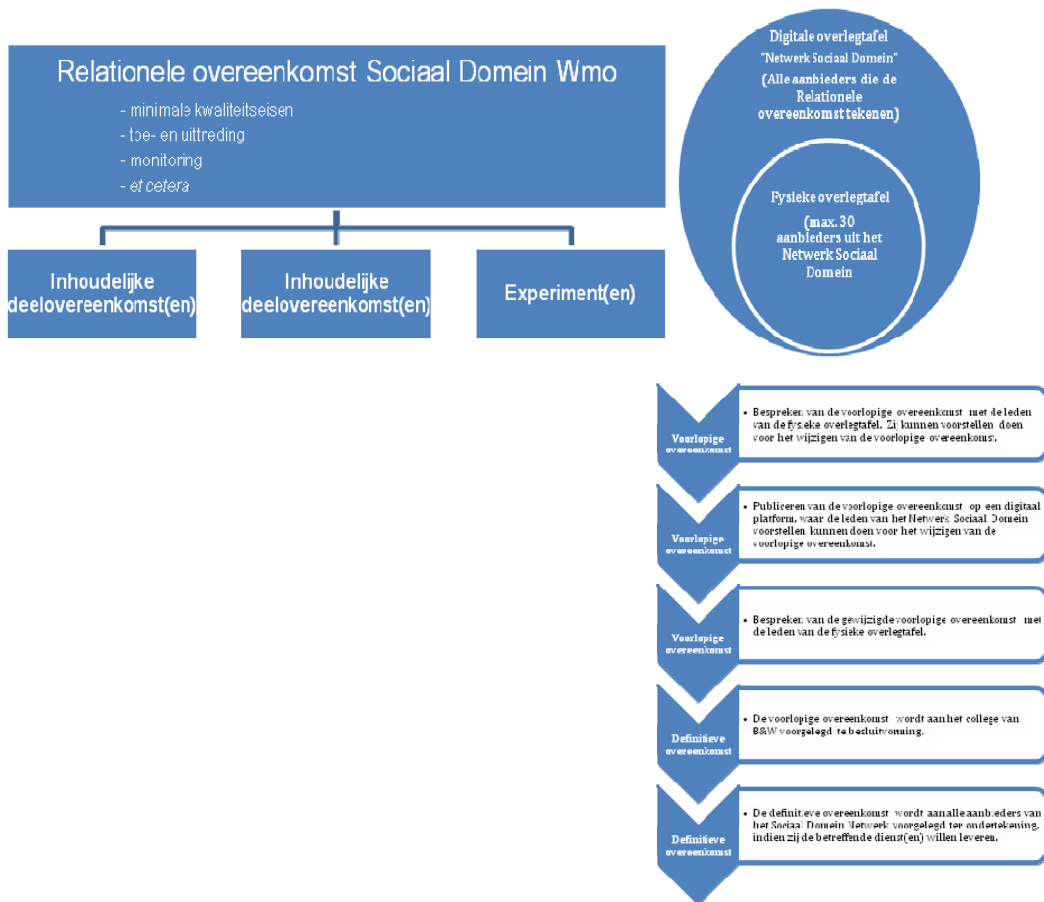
Relationele overeenkomst Sociaal Domein Wmo

- minimale kwaliteitseisen
- toe- en uittreding
- monitoring
- et cetera

Inhoudelijke deelovereenkomst(en)

Inhoudelijke deelovereenkomst(en)

Experiment(en)

Digitale overlegtafel "Netwerk Sociaal Domein" (Alle aanbieders die de Relationele overeenkomst tekenen)

Fysieke overlegtafel (max. 30 aanbieders uit het Netwerk Sociaal Domein

Voorlopige overeenkomst

- Bespreken van de voorlopige overeenkomst met de leden van de fysieke overlegtafel. Zij kunnen voorstellen doen voor het wijzigen van de voorlopige overeenkomst.

Voorlopige overeenkomst

- Publiceren van de voorlopige overeenkomst op een digitaal platform, waar de leden van het Netwerk Sociaal Domein voorstellen kunnen doen voor het wijzigen van de voorlopige overeenkomst.

Voorlopige overeenkomst

- Bespreken van de gewijzigde voorlopige overeenkomst met de leden van de fysieke overlegtafel.

Definitieve overeenkomst

- De voorlopige overeenkomst wordt aan het college van B&W voorgelegd te besluitvorming.

Definitieve overeenkomst

- De definitieve overeenkomst wordt aan alle aanbieders van het Sociaal Domein Netwerk voorgelegd ter ondertekening, indien zij de betreffende dienst(en) willen leveren.